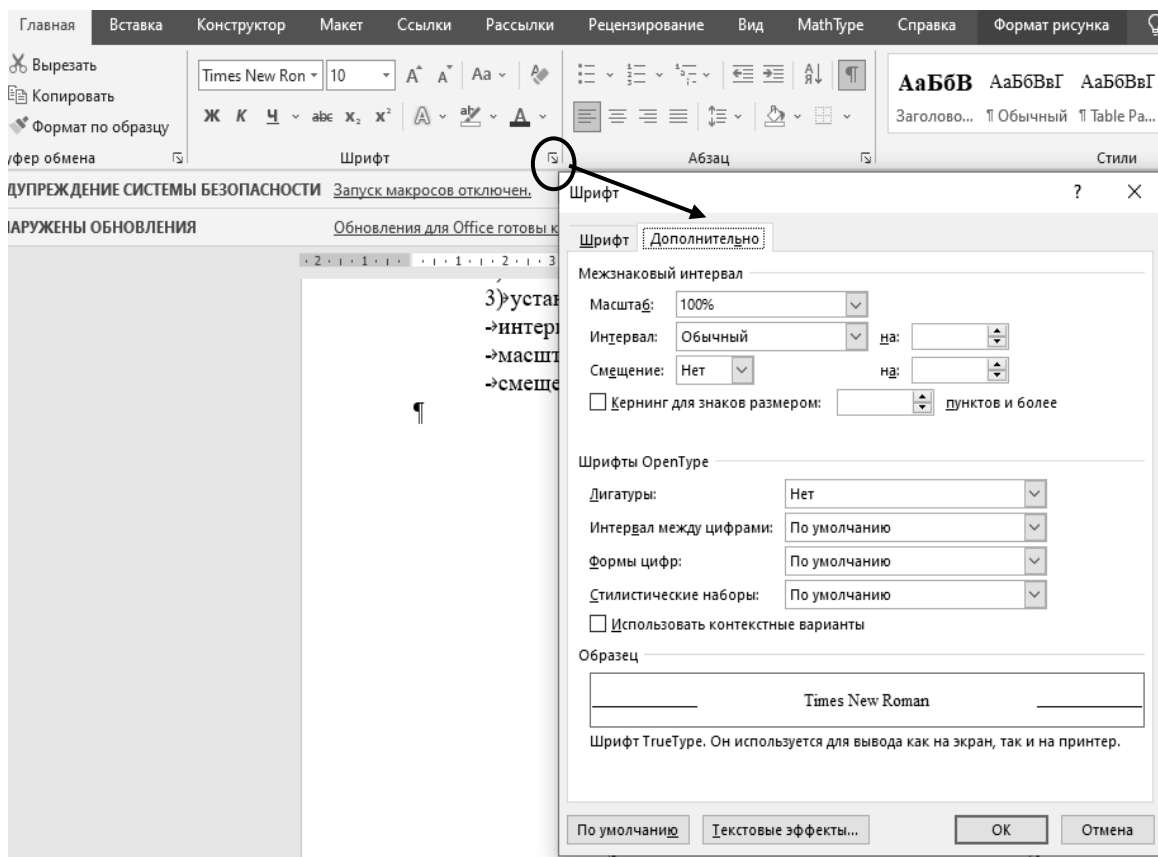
Главная Вставка Конструктор Макет Ссылки Рассылки Рецензирование Вид MathType Справка Формат рисунка

Вырезать
Копировать
Формат по образцу
уфер обмена

Times New Ron 10
Ж К Ч abc $x_2$ $x^2$
Шрифт

Абзац

АаБбВ АаБбВвГ АаБбВвГ
Заголово... ¶ Обычный ¶ Table Pa...
Стили

ДУПРЕЖДЕНИЕ СИСТЕМЫ БЕЗОПАСНОСТИ Запуск макросов отключен.
АРУЖЕНЫ ОБНОВЛЕНИЯ Обновления для Office готовы к

3)устан
→интер
→масшт
→смеще
¶

Шрифт ? ×

Шрифт Дополнительно

Межзнаковый интервал
Масштаб: 100%
Интервал: Обычный на:
Смещение: Нет на:
Кернинг для знаков размером: пунктов и более

Шрифты OpenType
Лигатуры: Нет
Интервал между цифрами: По умолчанию
Формы цифр: По умолчанию
Стилистические наборы: По умолчанию
Использовать контекстные варианты

Образец
Times New Roman
Шрифт TrueType. Он используется для вывода как на экран, так и на принтер.

По умолчанию Текстовые эффекты... ОК Отмена